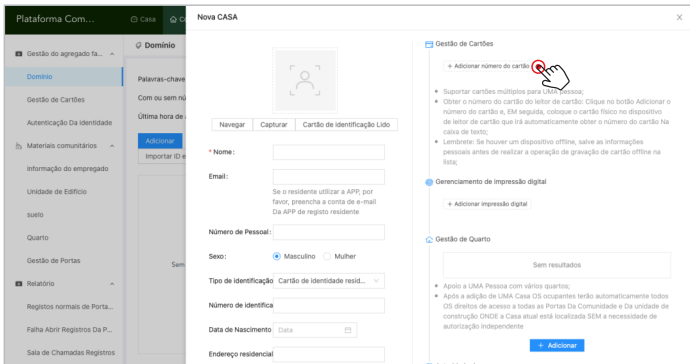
Plataforma Com...
Casa
Gestão do agregado fa...
Domínio
Gestão de Cartões
Autenticação Da identidade
Materiais comunitários
Informação do empregado
Unidade de Edifício
suelo
Quarto
Gestão de Portas
Relatório
Registos normais de Porta...
Falha Abrir Registros Da P...
Sala de Chamadas Registros
Domínio
Palavras-chave
Com ou sem nú
Última hora de
Adicionar
Importar ID e
Sem

Nova CASA
Navegar
Capturar
Cartão de Identificação Lido
* Nome:
Email:
Se o residente utilizar a APP, por favor, preencha a conta de e-mail Da APP de registo residente
Número de Pessoal:
Sexo:
Masculino
Mulher
Tipo de identificação
Cartão de identidade resid...
Número de identifica
Data de Nascimento
Data
Endereço residencial

Gestão de Cartões
+ Adicionar número do cartão
• Suportar cartões múltiplos para UMA pessoa;
• Obter o número do cartão do leitor de cartão: Clique no botão Adicionar o número do cartão e, EM seguida, coloque o cartão físico no dispositivo de leitor de cartão que irá automaticamente obter o número do cartão Na caixa de texto;
• Lembrete: Se houver um dispositivo offline, salve as informações pessoais antes de realizar a operação de gravação de cartão offline na lista;
Gerenciamento de impressão digital
+ Adicionar impressão digital
Gestão de Quarto
Sem resultados
• Apoio a UMA Pessoa com vários quartos;
• Após a adição de UMA Casa OS ocupantes terão automaticamente todos OS direitos de acesso a todas as Portas Da Comunidade e Da unidade de construção ONDE a Casa atual está localizada SEM a necessidade de autorização independente
+ Adicionar